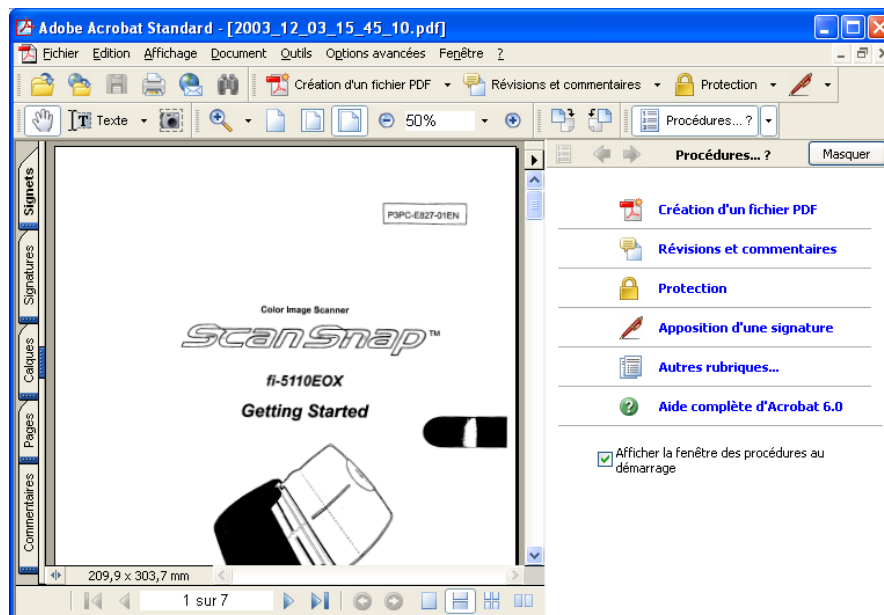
Adobe Acrobat Standard - [2003_12_03_15_45_10.pdf]

Fichier Edition Affichage Document Outils Options avancées Fenêtre ?

Création d'un fichier PDF Révisions et commentaires Protection

Texte 50% Procédures... ?

Signets Signatures Calques Pages Commentaires

P3PC-E827-01EN

Color Image Scanner

ScanSnap™

fi-5110EOX

Getting Started

209,9 x 303,7 mm

1 sur 7

Procédures... ? Masquer

Création d'un fichier PDF

Révisions et commentaires

Protection

Apposition d'une signature

Autres rubriques...

Aide complète d'Acrobat 6.0

Afficher la fenêtre des procédures au démarrage